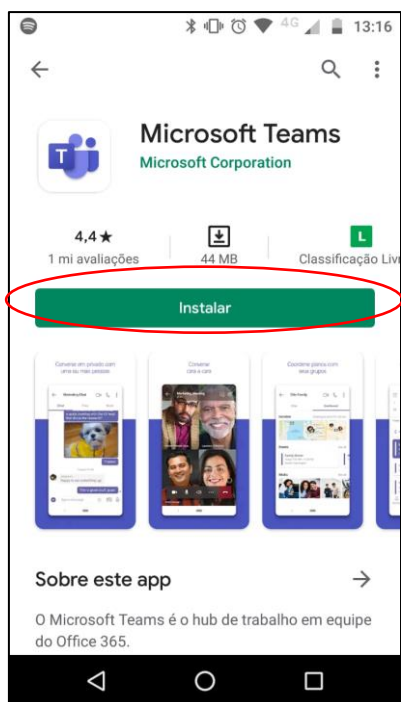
4G 13:16

Microsoft Teams
Microsoft Corporation

4,4 ★
1 mi avaliações

44 MB

L
Classificação Liv

Instalar

Converse em privado com uma ou mais pessoas

Converse cara a cara

Coordene planos com seus grupos

Sobre este app

O Microsoft Teams é o hub de trabalho em equipe do Office 365.